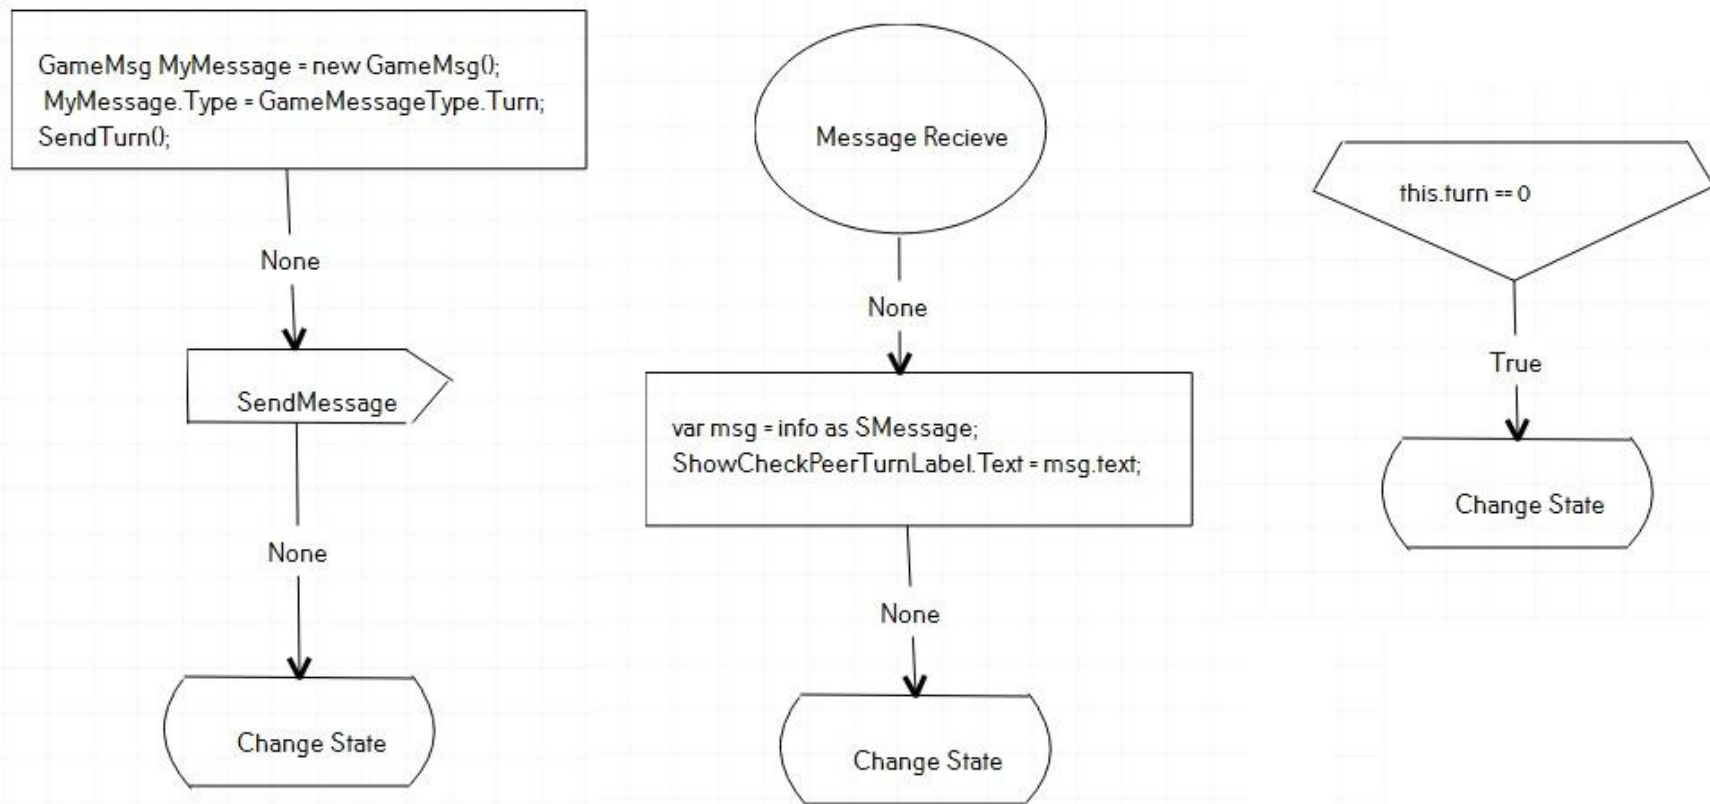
GameMsg MyMessage = new GameMsg();
MyMessage.Type = GameMessageType.Turn;
SendTurn();

None

SendMessage

None

Change State

Message Recieve

None

var msg = info as SMessage;
ShowCheckPeerTurnLabel.Text = msg.text;

None

Change State

this.turn == 0

True

Change State